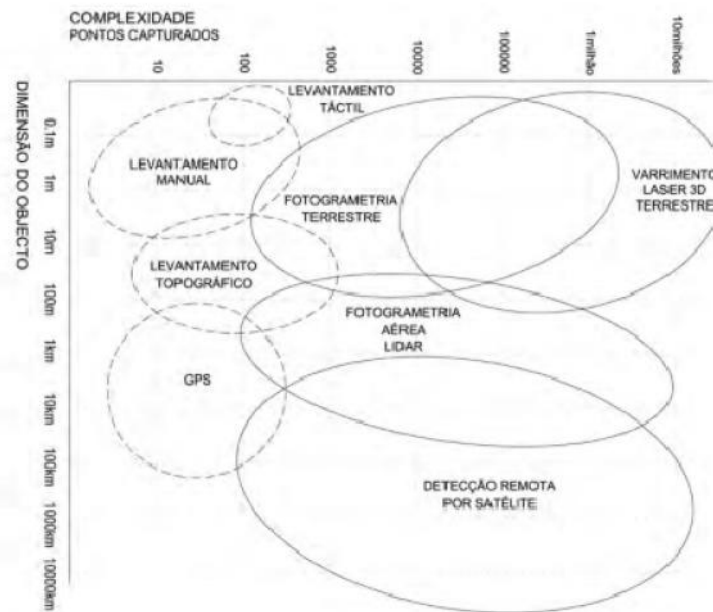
COMPLEXIDADE
PONTOS CAPTURADOS

10
100
1000
10000
100000
1milhão
10milhões

DIMENSÃO DO OBJECTO

0.1m
1m
10m
100m
1km
10km
100Km
1000km
10000km

LEVANTAMENTO TÁCTIL

LEVANTAMENTO MANUAL

FOTOGRAMETRIA TERRESTRE

VARRIMENTO LASER 3D TERRESTRE

LEVANTAMENTO TOPOGRÁFICO

FOTOGRAMETRIA AÉREA LIDAR

GPS

DETECÇÃO REMOTA POR SATÉLITE